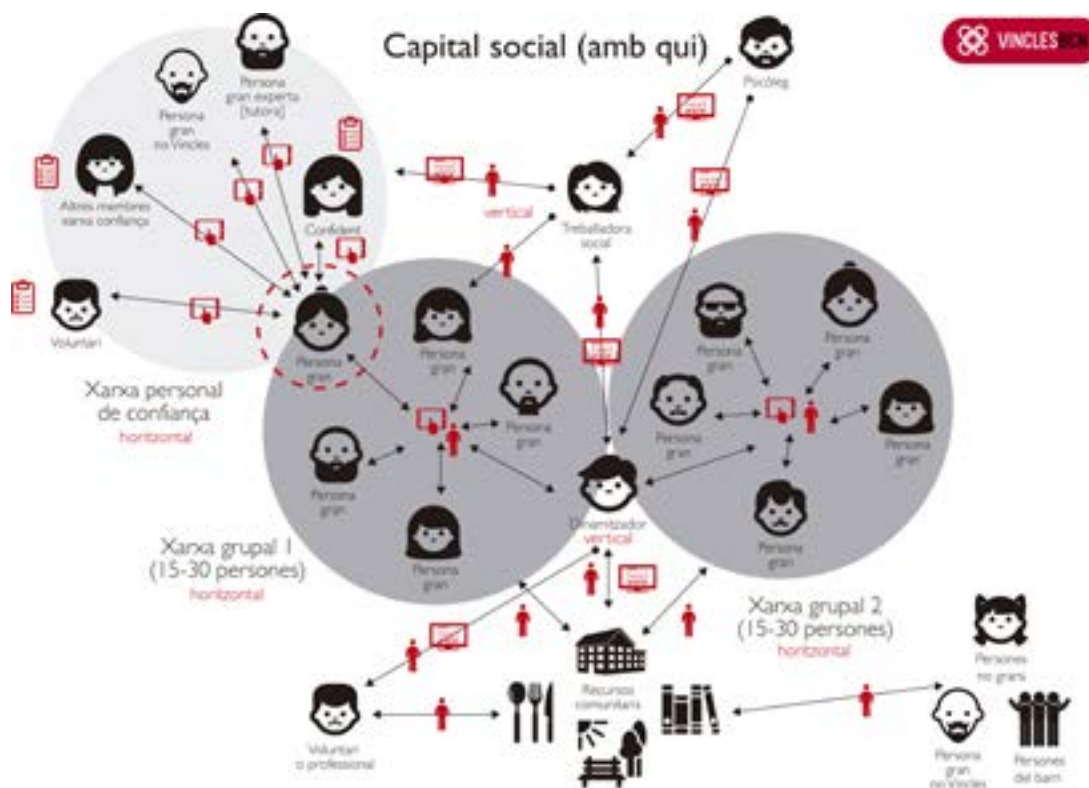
Capital social (amb qui)

VINCLES BCN

Persona gran experta (tutora)

Persona gran no Vincles

Psicòleg

Altres membres xarxa confiança

Confident

vertical

Treballadora social

Voluntari

Persona gran

Persona gran

Persona gran

Persona gran

Persona gran

Xarxa personal de confiança

horitzontal

Persona gran

Persona gran

Persona gran

Persona gran

Persona gran

Persona gran

Dinamitzador

vertical

Xarxa grupal 1 (15-30 persones)

horitzontal

Xarxa grupal 2 (15-30 persones)

horitzontal

Persones no grans

Recursos comunitaris

Voluntari o professional

Persona gran no Vincles

Persones del barri